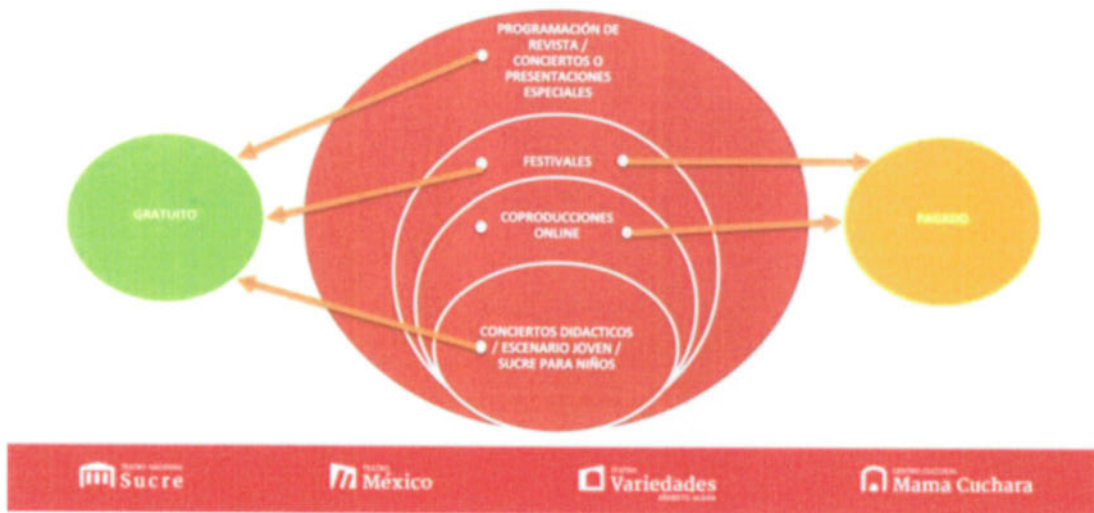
PROGRAMACIÓN DE REVISTA / CONCIERTOS O PRESENTACIONES ESPECIALES

GRATUITO

FESTIVALES

COPRODUCCIONES ONLINE

PAGADO

CONCIERTOS DIDACTICOS / ESCENARIO JOVEN / SUCRE PARA NIÑOS

TEATRO NACIONAL Sucre

TEATRO México

TEATRO Variedades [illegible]

CENTRO CULTURAL Mama Cuchara